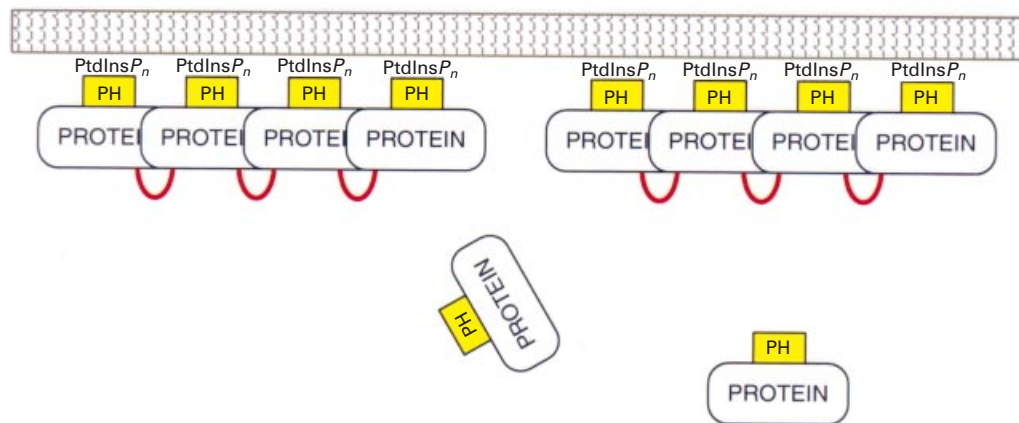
PtdIns$P_n$ PtdIns$P_n$ PtdIns$P_n$ PtdIns$P_n$

PH PH PH PH

PROTEI PROTEI PROTEI PROTEIN

PtdIns$P_n$ PtdIns$P_n$ PtdIns$P_n$ PtdIns$P_n$

PH PH PH PH

PROTEI PROTEI PROTEI PROTEIN

PH PROTEIN

PH

PROTEIN